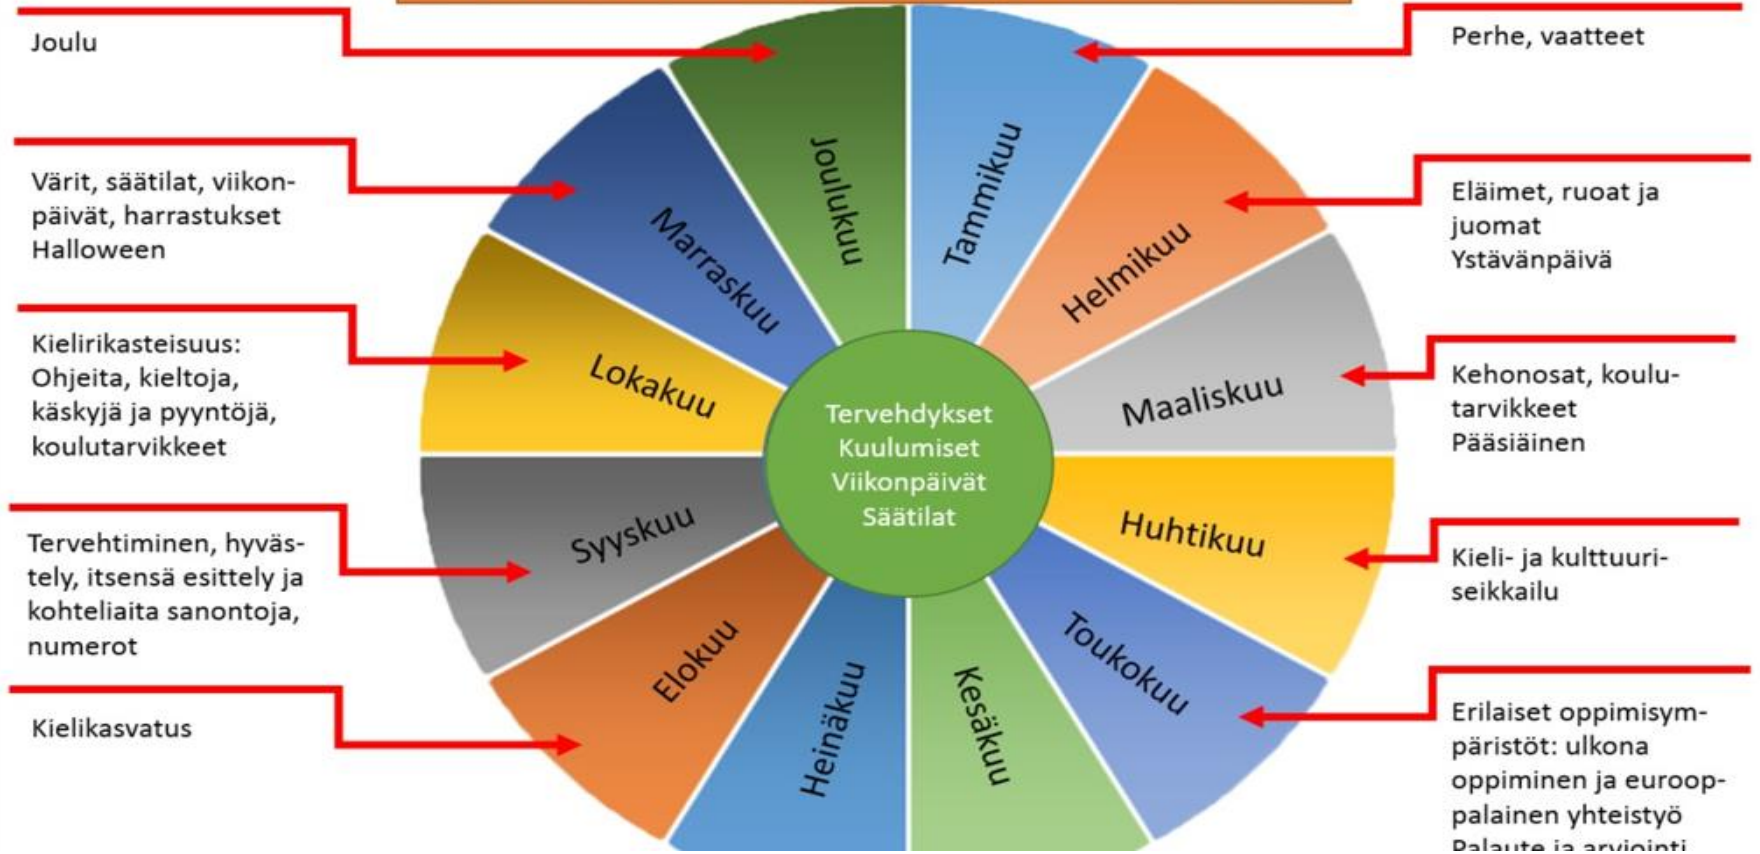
Joulu

Perhe, vaatteet

Värit, säätilat, viikonpäivät, harrastukset
Halloween

Eläimet, ruoat ja juomat
Ystävänpäivä

Kielirikasteisuus:
Ohjeita, kieltoja, käskyjä ja pyyntöjä, koulutarvikkeet

Kehonosat, koulutarvikkeet
Pääsiäinen

Tervehtiminen, hyvästely, itsensä esittely ja kohteliaita sanontoja, numerot

Kieli- ja kulttuuriseikkailu

Kielikasvatus

Erilaiset oppimisympäristöt: ulkona oppiminen ja eurooppalainen yhteistyö
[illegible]

Joulukuu
Tammikuu
Marraskuu
Helmikuu
Lokakuu
Maaliskuu
Syyskuu
Huhtikuu
Elokuu
Toukokuu
Heinäkuu
Kesäkuu

Tervehdykset
Kuulumiset
Viikonpäivät
Säätilat